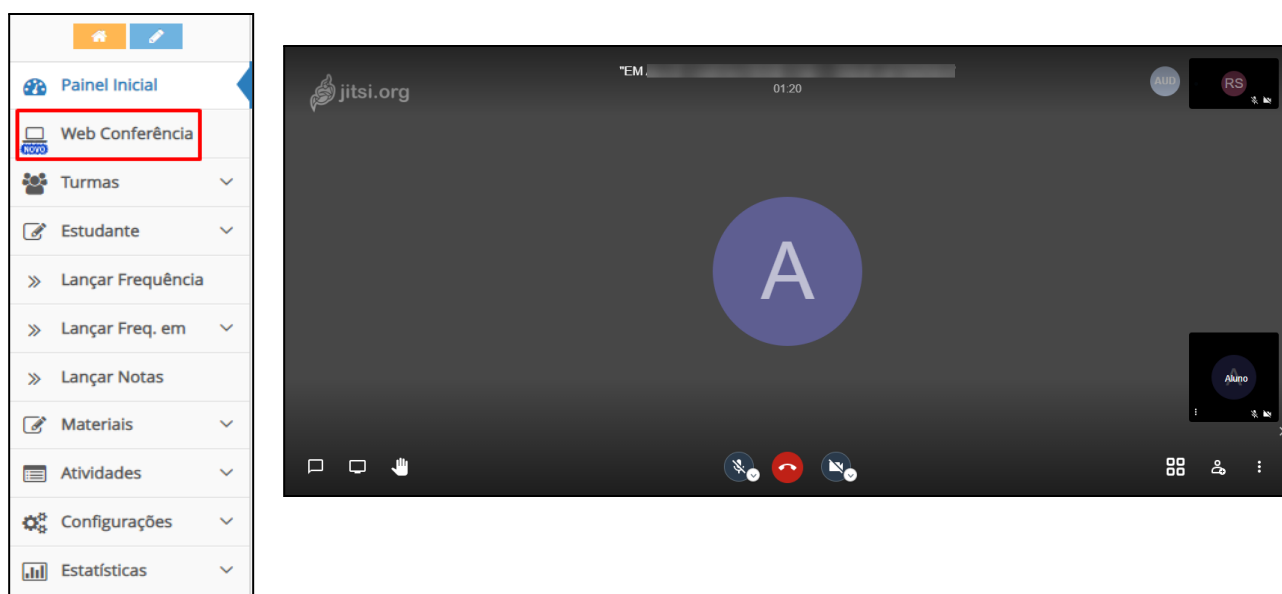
Painel Inicial

NOVO Web Conferência

Turmas

Estudante

Lançar Frequência

Lançar Freq. em

Lançar Notas

Materiais

Atividades

Configurações

Estatísticas

jitsi.org

"EM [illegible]

01:20

AUD

RS

A

Aluno